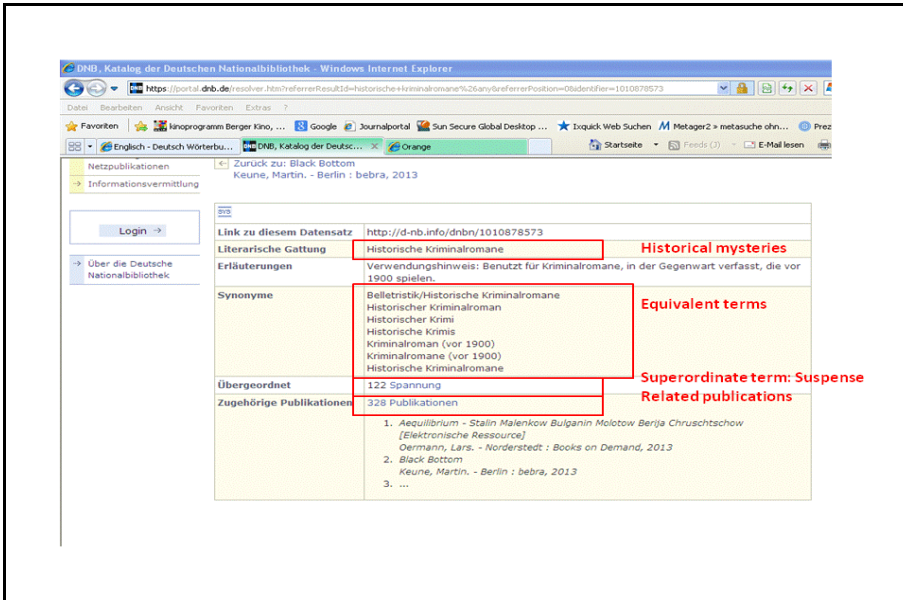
DNB, Katalog der Deutschen Nationalbibliothek - Windows Internet Explorer

https://portal.dnb.de/resolver.htm?referrerResultId=historische+kriminalromane%26any&referrerPosition=0&identifier=1010878573

Datei Bearbeiten Ansicht Favoriten Extras ?

Favoriten kinoprogramm Berger Kino, ... Google Journalportal Sun Secure Global Desktop ... Ixquick Web Suchen Metager2 » metasuche ohn... Prezi

Englisch - Deutsch Wörterbu... DNB, Katalog der Deutsc... Orange

Startseite Feeds (3) E-Mail lesen

Netzpublikationen
Informationsvermittlung

Login

Über die Deutsche Nationalbibliothek

Zurück zu: Black Bottom
Keune, Martin. - Berlin : bebra, 2013

SWD

| Link zu diesem Datensatz | http://d-nb.info/dnbn/1010878573 |
|---|---|
| Literarische Gattung | Historische Kriminalromane |
| Erläuterungen | Verwendungshinweis: Benutzt für Kriminalromane, in der Gegenwart verfasst, die vor 1900 spielen. |
| Synonyme | Belletristik/Historische Kriminalromane<br>Historischer Kriminalroman<br>Historischer Krimi<br>Historische Krimis<br>Kriminalroman (vor 1900)<br>Kriminalromane (vor 1900)<br>Historische Kriminalromane |
| Übergeordnet | 122 Spannung |
| Zugehörige Publikationen | 328 Publikationen |

1. Aequilibrium - Stalin Malenkow Bulganin Molotow Berija Chruschtschow [Elektronische Ressource]
Oermann, Lars. - Norderstedt : Books on Demand, 2013
2. Black Bottom
Keune, Martin. - Berlin : bebra, 2013
3. ...

Historical mysteries
Equivalent terms
Superordinate term: Suspense
Related publications